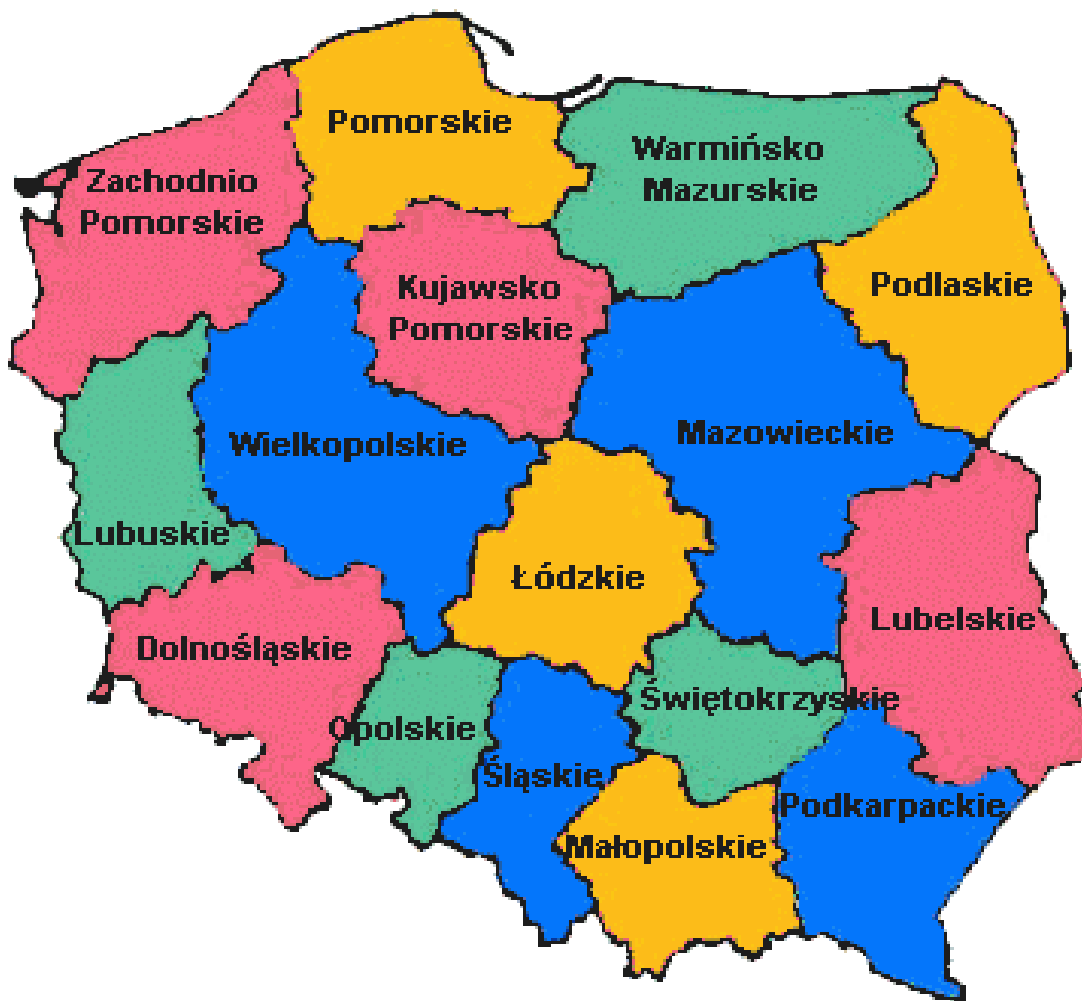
Pomorskie
Warmińsko Mazurskie
Zachodnio Pomorskie
Kujawsko Pomorskie
Podlaskie
Wielkopolskie
Mazowieckie
Lubuskie
Łódzkie
Lubelskie
Dolnośląskie
Świętokrzyskie
Opolskie
Śląskie
Podkarpackie
Małopolskie